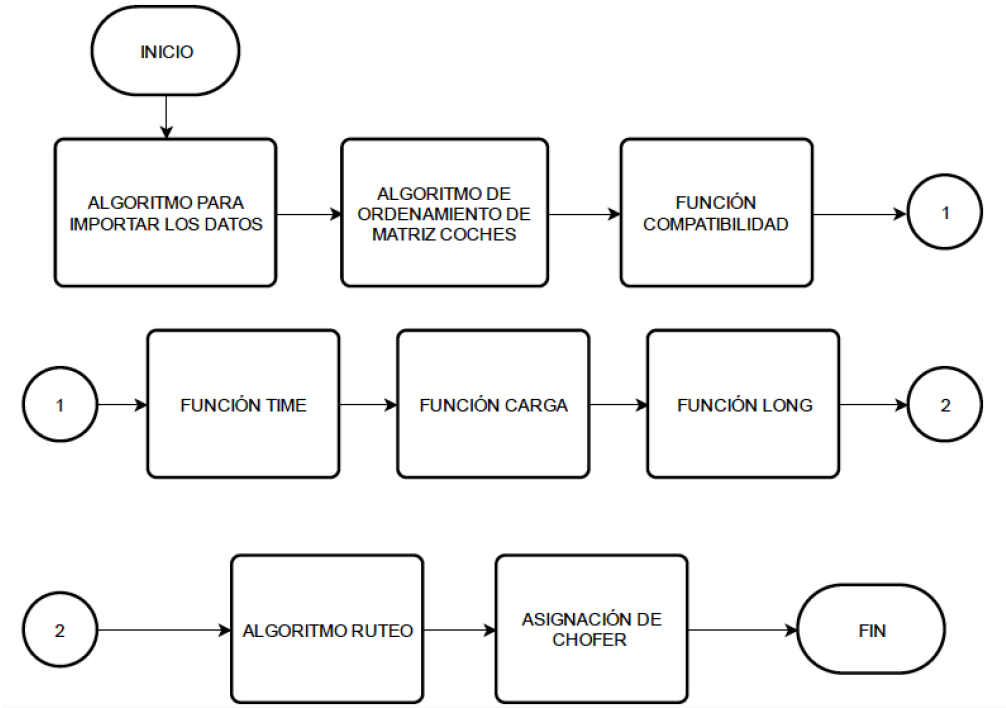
INICIO

ALGORITMO PARA IMPORTAR LOS DATOS

ALGORITMO DE ORDENAMIENTO DE MATRIZ COCHES

FUNCIÓN COMPATIBILIDAD

1

1

FUNCIÓN TIME

FUNCIÓN CARGA

FUNCIÓN LONG

2

2

ALGORITMO RUTEO

ASIGNACIÓN DE CHOFER

FIN